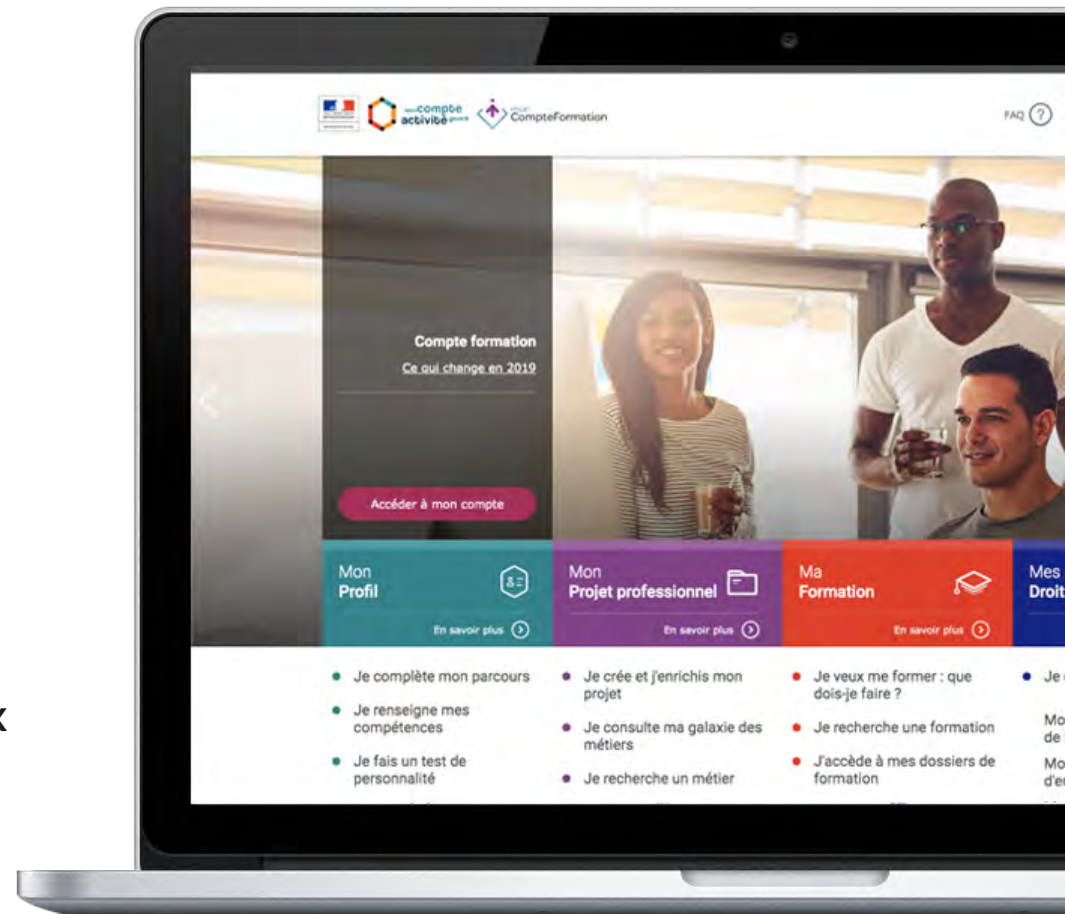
compte activité

CompteFormation

FAQ ?

Compte formation

Ce qui change en 2019

Accéder à mon compte

Mon
Profil

En savoir plus

Mon
Projet professionnel

En savoir plus

Ma
Formation

En savoir plus

Mes
Droit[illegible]

• Je complète mon parcours
• Je renseigne mes compétences
• Je fais un test de personnalité

• Je crée et j'enrichis mon projet
• Je consulte ma galaxie des métiers
• Je recherche un métier

• Je veux me former : que dois-je faire ?
• Je recherche une formation
• J'accède à mes dossiers de formation

• Je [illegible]
Mo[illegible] de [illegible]
Mo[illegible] d'e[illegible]

x